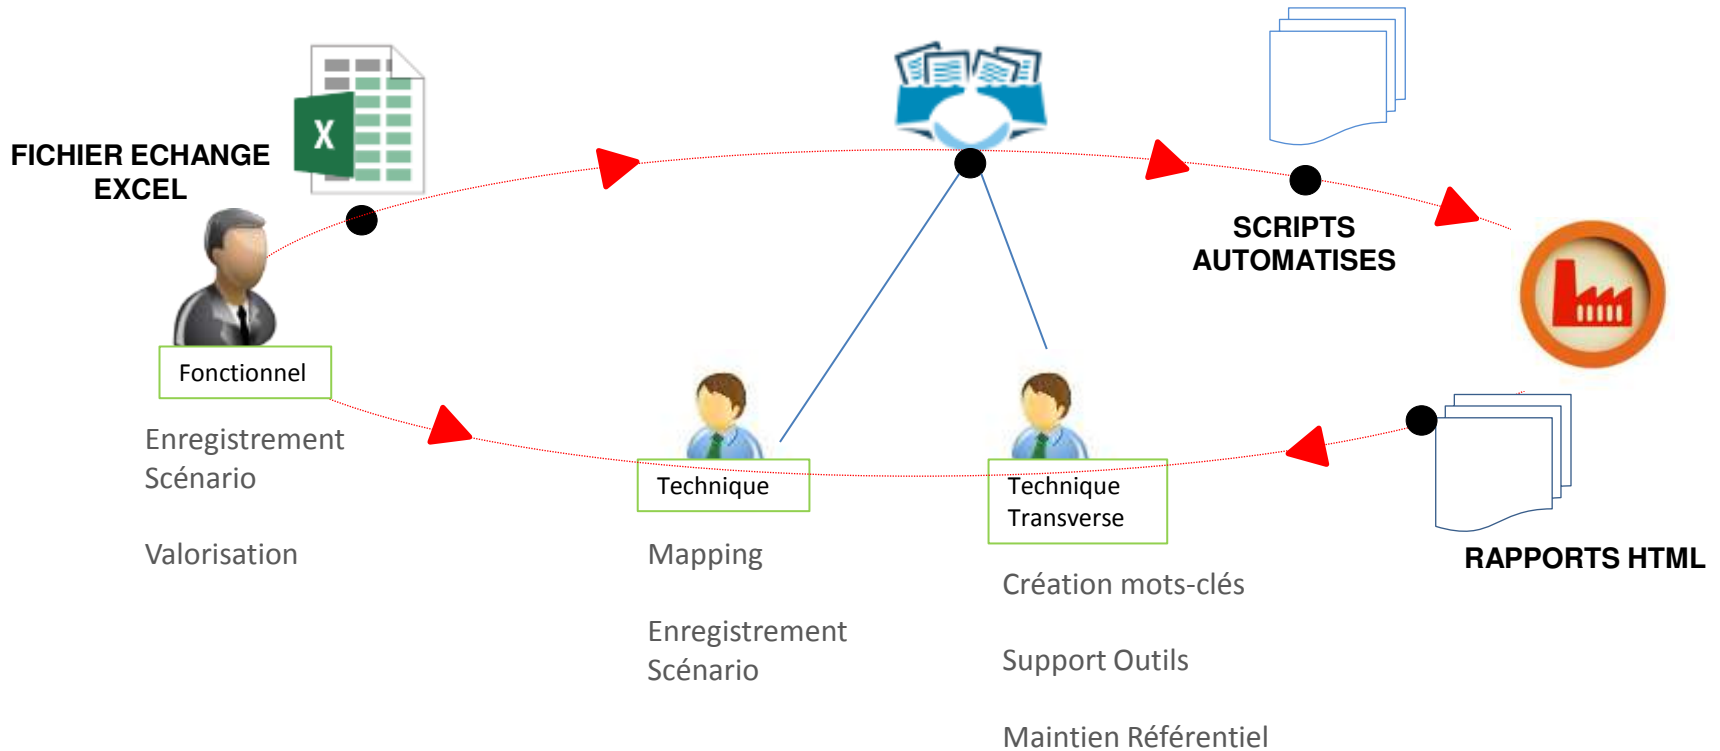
FICHIER ECHANGE EXCEL

SCRIPTS AUTOMATISES

Fonctionnel

Enregistrement Scénario

Valorisation

Technique

Mapping

Enregistrement Scénario

Technique Transverse

Création mots-clés

Support Outils

Maintien Référentiel

RAPPORTS HTML